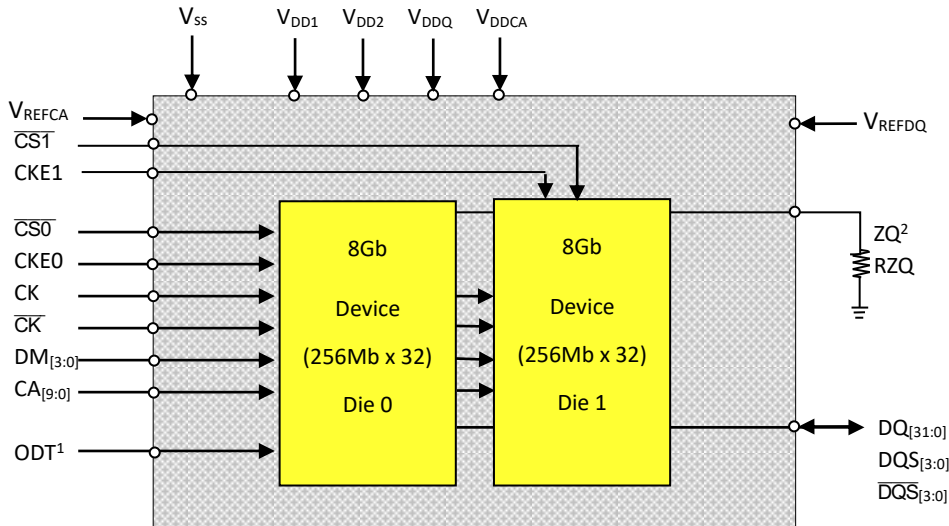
$V_{SS}$ $V_{DD1}$ $V_{DD2}$ $V_{DDQ}$ $V_{DDCA}$

$V_{REFCA}$

$\overline{CS1}$

CKE1

$V_{REFDQ}$

$\overline{CS0}$

CKE0

CK

$\overline{CK}$

$DM_{[3:0]}$

$CA_{[9:0]}$

$ODT^1$

8Gb

Device

(256Mb x 32)

Die 0

8Gb

Device

(256Mb x 32)

Die 1

$ZQ^2$

RZQ

$DQ_{[31:0]}$

$DQS_{[3:0]}$

$\overline{DQS}_{[3:0]}$